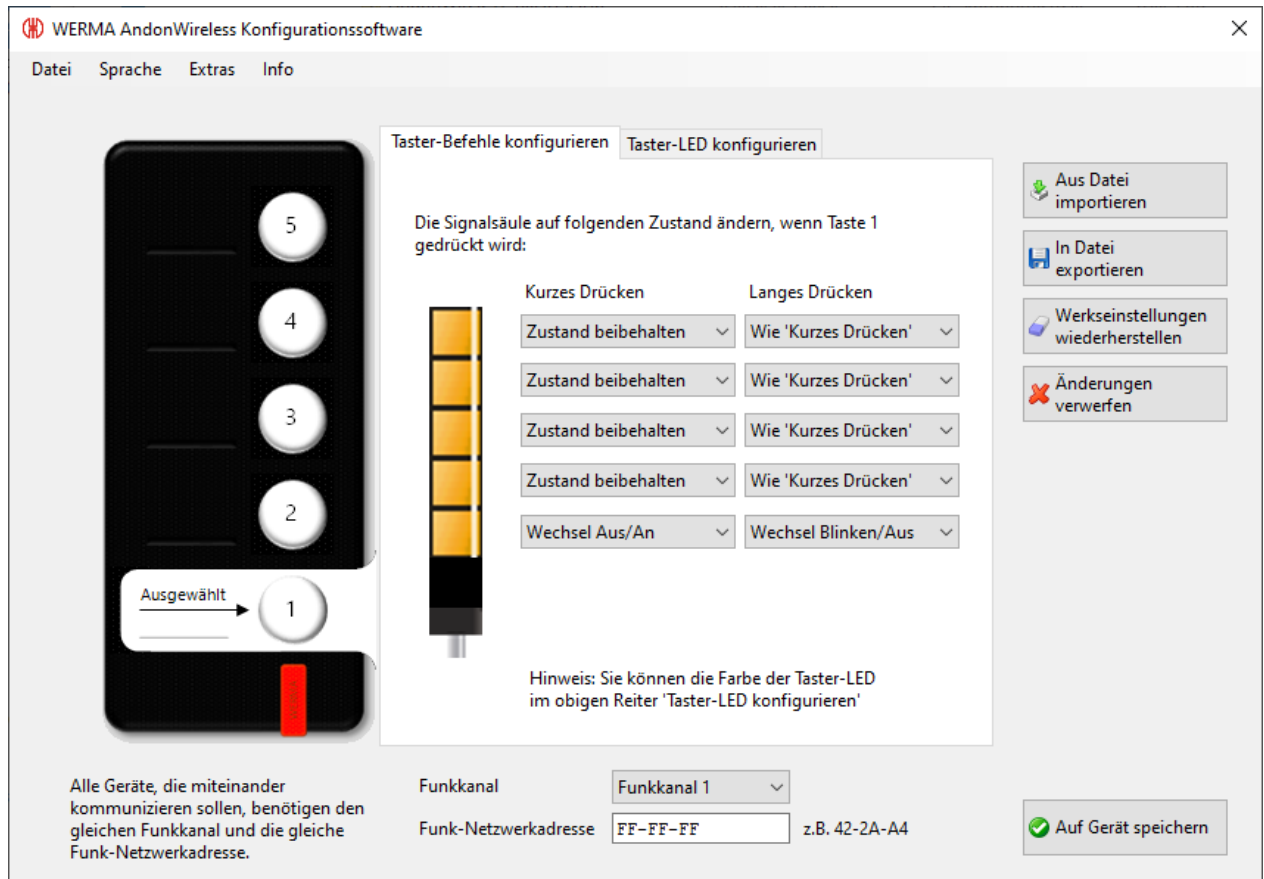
WERMA AndonWireless Konfigurationssoftware

Datei Sprache Extras Info

5
4
3
2
Ausgewählt
1

Taster-Befehle konfigurieren | Taster-LED konfigurieren

Die Signalsäule auf folgenden Zustand ändern, wenn Taste 1 gedrückt wird:

| Kurzes Drücken | Langes Drücken |
|---|---|
| Zustand beibehalten | Wie 'Kurzes Drücken' |
| Zustand beibehalten | Wie 'Kurzes Drücken' |
| Zustand beibehalten | Wie 'Kurzes Drücken' |
| Zustand beibehalten | Wie 'Kurzes Drücken' |
| Wechsel Aus/An | Wechsel Blinken/Aus |

Hinweis: Sie können die Farbe der Taster-LED im obigen Reiter 'Taster-LED konfigurieren'

Aus Datei importieren
In Datei exportieren
Werkseinstellungen wiederherstellen
Änderungen verwerfen

Alle Geräte, die miteinander kommunizieren sollen, benötigen den gleichen Funkkanal und die gleiche Funk-Netzwerkadresse.

Funkkanal Funkkanal 1
Funk-Netzwerkadresse FF-FF-FF z.B. 42-2A-A4

Auf Gerät speichern